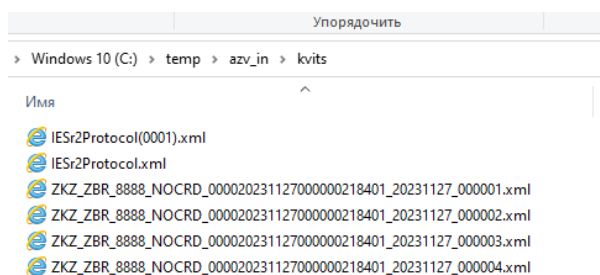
Упорядочить

› Windows 10 (C:) › temp › azv_in › kvits

Имя

IESr2Protocol(0001).xml
IESr2Protocol.xml
ZKZ_ZBR_8888_NOCRD_000020231127000000218401_20231127_000001.xml
ZKZ_ZBR_8888_NOCRD_000020231127000000218401_20231127_000002.xml
ZKZ_ZBR_8888_NOCRD_000020231127000000218401_20231127_000003.xml
ZKZ_ZBR_8888_NOCRD_000020231127000000218401_20231127_000004.xml